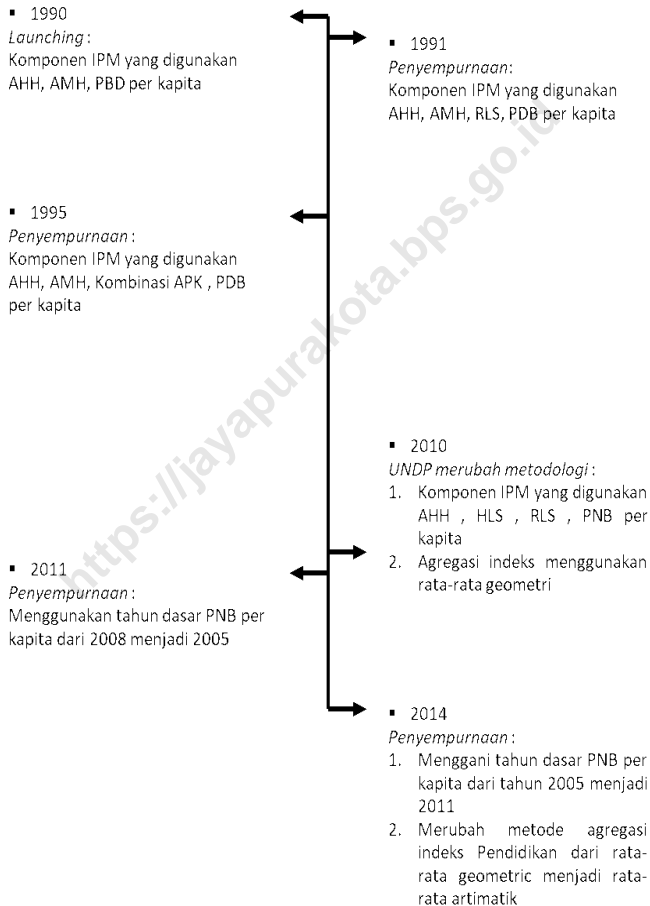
▪ 1990
*Launching* :
Komponen IPM yang digunakan AHH, AMH, PBD per kapita

▪ 1991
*Penyempurnaan*:
Komponen IPM yang digunakan AHH, AMH, RLS, PDB per kapita

▪ 1995
*Penyempurnaan* :
Komponen IPM yang digunakan AHH, AMH, Kombinasi APK , PDB per kapita

▪ 2010
*UNDP merubah metodologi* :
1. Komponen IPM yang digunakan AHH , HLS , RLS , PNB per kapita
2. Agregasi indeks menggunakan rata-rata geometri

▪ 2011
*Penyempurnaan* :
Menggunakan tahun dasar PNB per kapita dari 2008 menjadi 2005

▪ 2014
*Penyempurnaan* :
1. Menggani tahun dasar PNB per kapita dari tahun 2005 menjadi 2011
2. Merubah metode agregasi indeks Pendidikan dari rata-rata geometric menjadi rata-rata artimatik

https://jayapurakota.bps.go.id